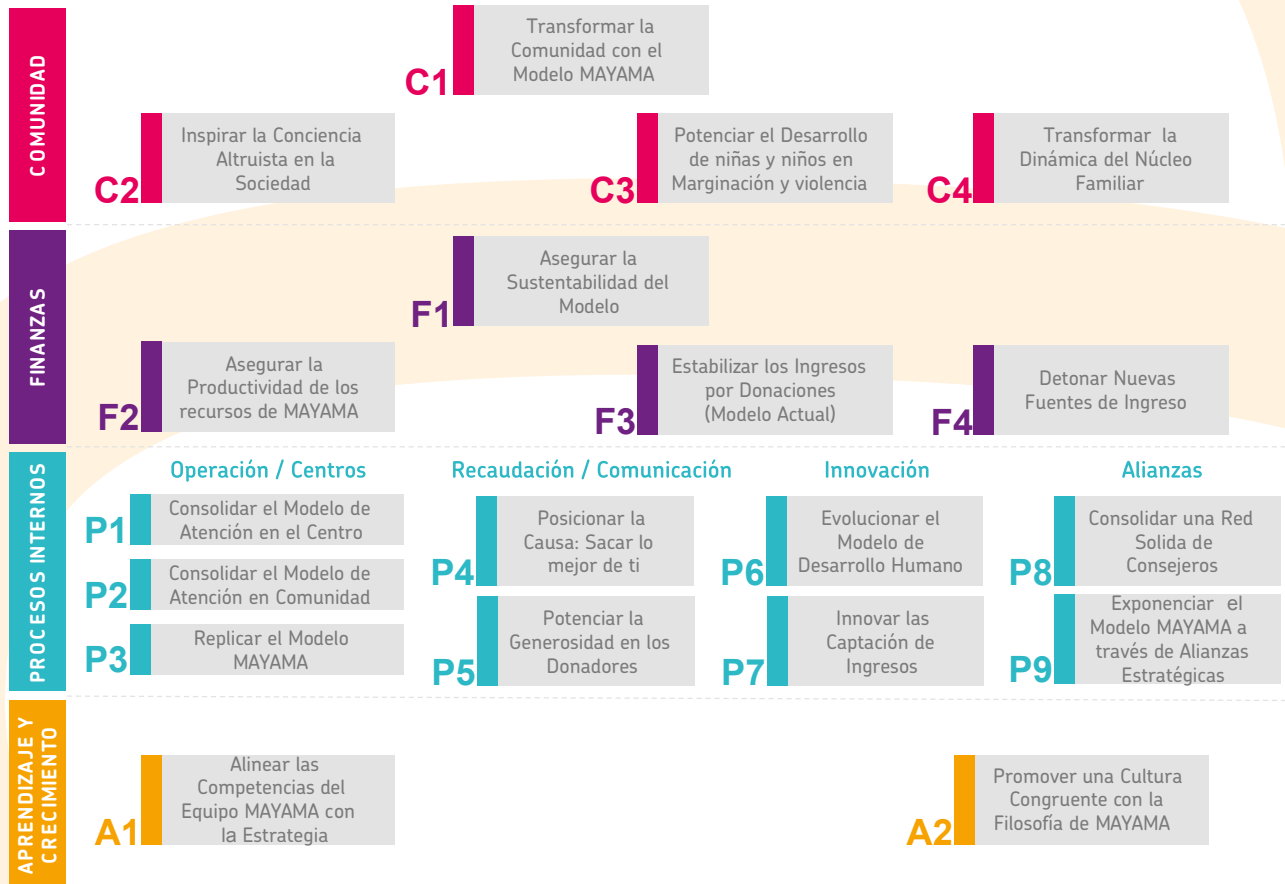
COMUNIDAD

C1 Transformar la Comunidad con el Modelo MAYAMA

C2 Inspirar la Conciencia Altruista en la Sociedad

C3 Potenciar el Desarrollo de niñas y niños en Marginación y violencia

C4 Transformar la Dinámica del Núcleo Familiar

FINANZAS

F1 Asegurar la Sustentabilidad del Modelo

F2 Asegurar la Productividad de los recursos de MAYAMA

F3 Estabilizar los Ingresos por Donaciones (Modelo Actual)

F4 Detonar Nuevas Fuentes de Ingreso

PROCESOS INTERNOS

Operación / Centros

P1 Consolidar el Modelo de Atención en el Centro

P2 Consolidar el Modelo de Atención en Comunidad

P3 Replicar el Modelo MAYAMA

Recaudación / Comunicación

P4 Posicionar la Causa: Sacar lo mejor de ti

P5 Potenciar la Generosidad en los Donadores

Innovación

P6 Evolucionar el Modelo de Desarrollo Humano

P7 Innovar las Captación de Ingresos

Alianzas

P8 Consolidar una Red Solida de Consejeros

P9 Exponenciar el Modelo MAYAMA a través de Alianzas Estratégicas

APRENDIZAJE Y CRECIMIENTO

A1 Alinear las Competencias del Equipo MAYAMA con la Estrategia

A2 Promover una Cultura Congruente con la Filosofía de MAYAMA